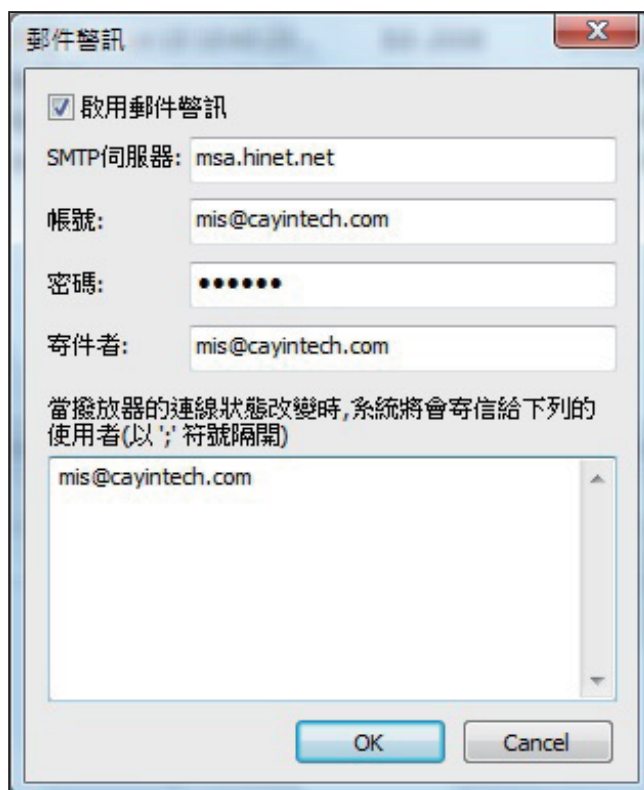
郵件警訊

X

☑ 啟用郵件警訊

SMTP伺服器: msa.hinet.net

帳號: mis@cayintech.com

密碼: ••••••

寄件者: mis@cayintech.com

當撥放器的連線狀態改變時,系統將會寄信給下列的使用者(以 ';' 符號隔開)

mis@cayintech.com

OK

Cancel